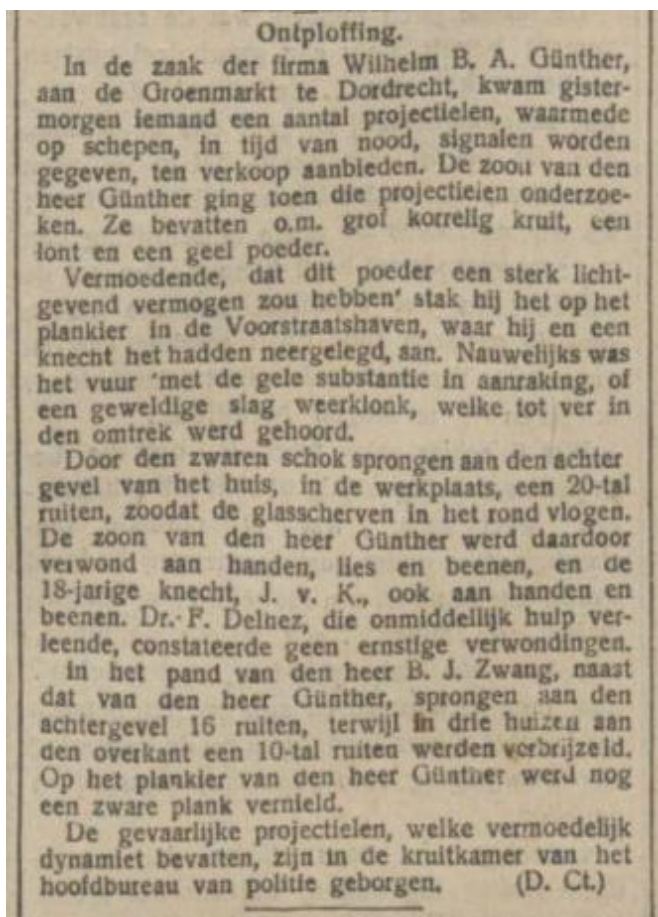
Ontploffing.

In de zaak der firma Wilhelm B. A. Günther, aan de Groenmarkt te Dordrecht, kwam gistermorgen iemand een aantal projectielen, waarmede op schepen, in tijd van nood, signalen worden gegeven, ten verkoop aanbieden. De zoon van den heer Günther ging toen die projectielen onderzoeken. Ze bevatten o.m. grof korrelig kruit, een lont en een geel poeder.

Vermoedende, dat dit poeder een sterk lichtgevend vermogen zou hebben' stak hij het op het plankier in de Voorstraatshaven, waar hij en een knecht het hadden neergelegd, aan. Nauwelijks was het vuur 'met de gele substantie in aanraking, of een geweldige slag weerklonk, welke tot ver in den omtrek werd gehoord.

Door den zwaren schok sprongen aan den achter gevel van het huis, in de werkplaats, een 20-tal ruiten, zoodat de glasscherven in het rond vlogen. De zoon van den heer Günther werd daardoor verwond aan handen, lies en beenen, en de 18-jarige knecht, J. v. K., ook aan handen en beenen. Dr. F. Delnez, die onmiddellijk hulp verleende, constateerde geen ernstige verwondingen.

In het pand van den heer B. J. Zwang, naast dat van den heer Günther, sprongen aan den achtergevel 16 ruiten, terwijl in drie huizen aan den overkant een 10-tal ruiten werden verbrijzeld. Op het plankier van den heer Günther werd nog een zware plank vernield.

De gevaarlijke projectielen, welke vermoedelijk dynamiet bevatten, zijn in de kruitkamer van het hoofdbureau van politie geborgen. (D. Ct.)